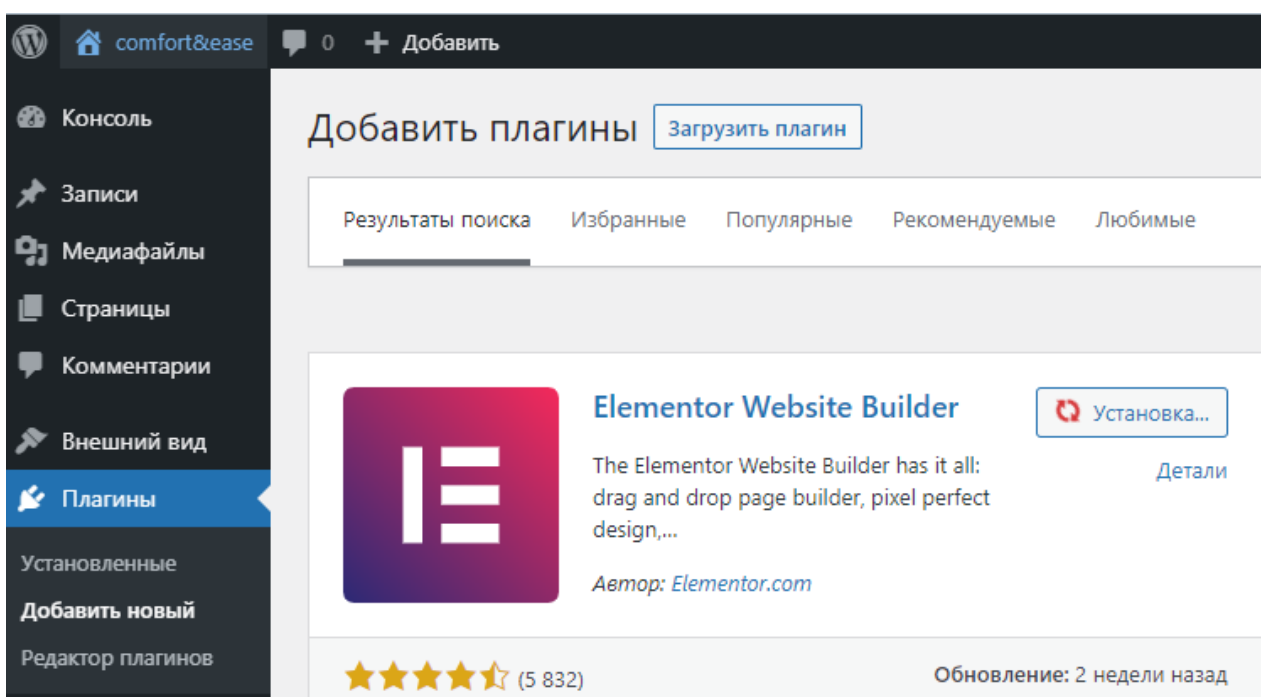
comfort&ease 0 Добавить

Консоль
Записи
Медиафайлы
Страницы
Комментарии
Внешний вид
Плагины
Установленные
Добавить новый
Редактор плагинов

Добавить плагины Загрузить плагин

Результаты поиска Избранные Популярные Рекомендуемые Любимые

Elementor Website Builder

Установка...

Детали

The Elementor Website Builder has it all: drag and drop page builder, pixel perfect design,...

Автор: Elementor.com

(5 832)

Обновление: 2 недели назад